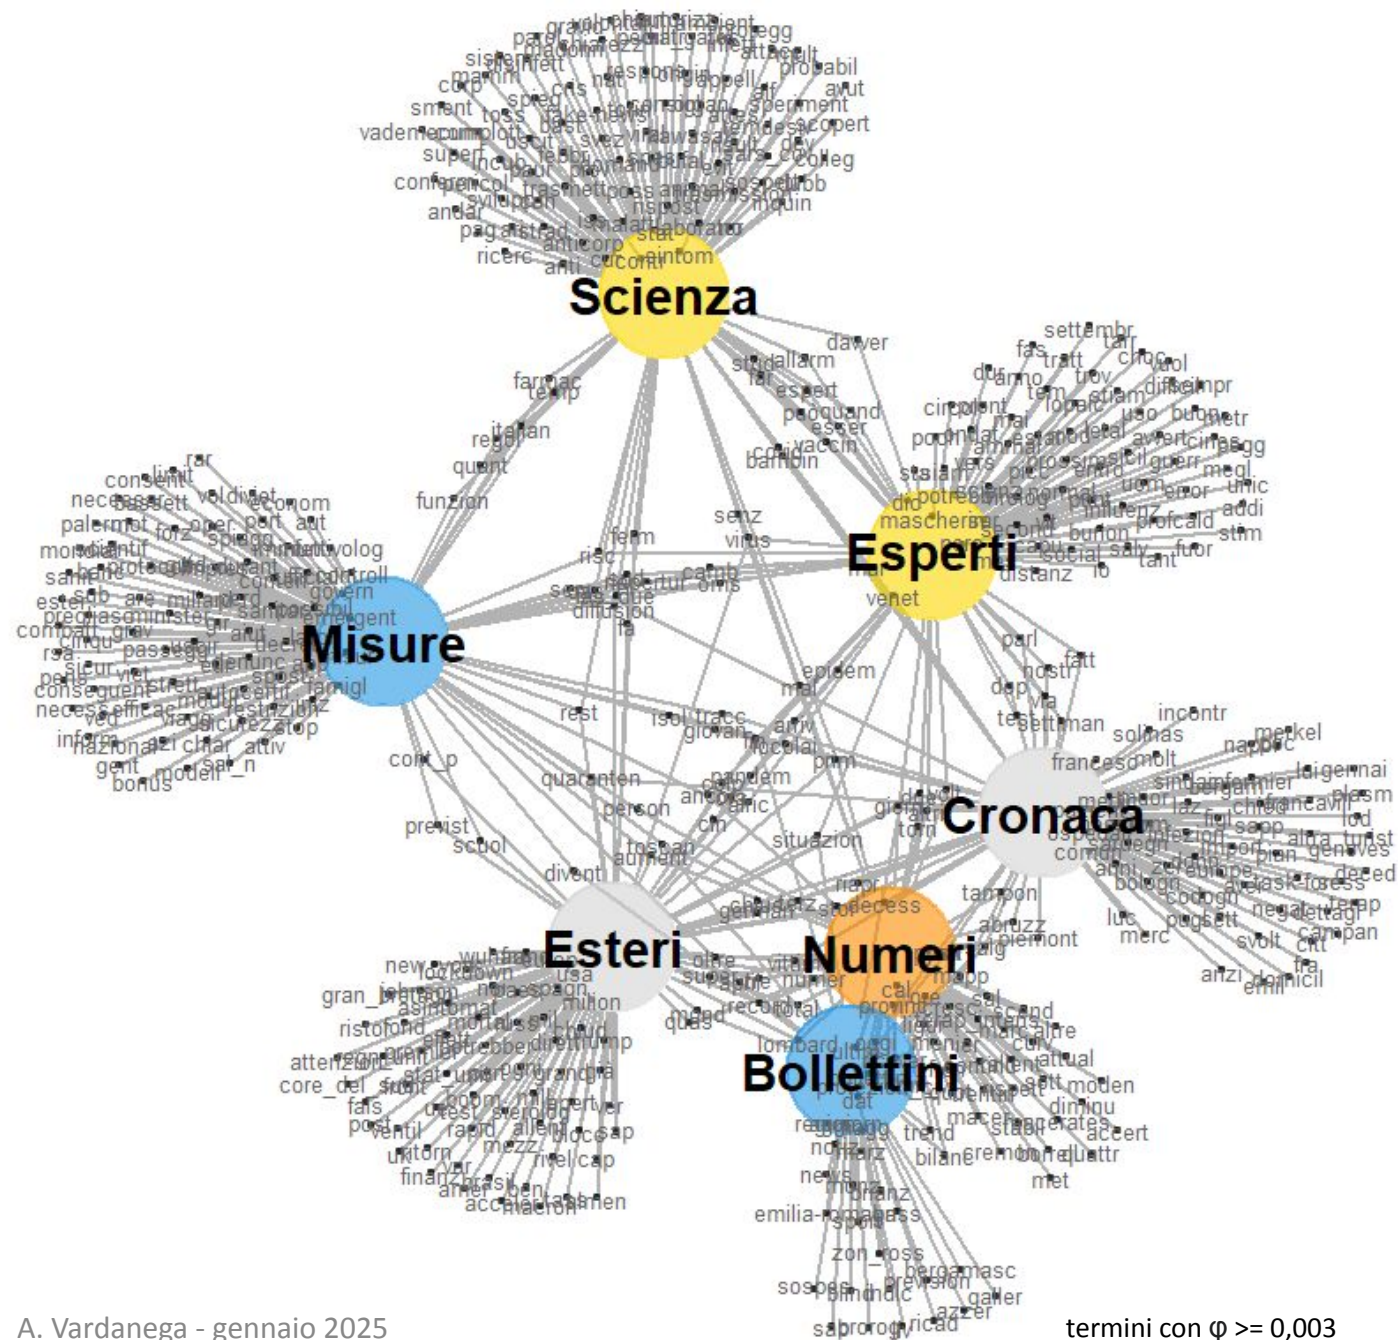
Scienza

Esperti

Misure

Cronaca

Esteri

Numeri

Bollettini

farmac
temp
regol
italian
quant
funzion
fer
senz
virus
risc
camb
oms
diffusion
venet
epidem
mal
rest
isol
tracc
giovan
arriv
social
prim
cont_p
quaranten
person
pandem
previst
scuol
toscan
aument
situazion
divent
tampon
abruzz
piemont
decess
lombard
oggi
trend
bilanc
emilia-romagn
zon_ross
bergamasc
dawer
stud
allarm
espert
bambin
vaccin
settembr
fas
tratt
distanz
parl
fatt
nostr
incontr
merkel
francesc
new
lockdown
usa
gran_bretagn
milion
ristorant
attenzion
core_del_sud
trump
news
dat
sospes
ricad
stat
anticorp
ricerc
probabil
aiut
coll
paes
smart
sistem
conferenc
andar
modell
consent
necess
palerm
mondial
sanit
ester
compar
rsa
paes
conseguent
necess
inform
nazional
gent
bonus
chiar
attiv
merc
luc
anzi
emil
domicil
fra
citt
campan
svolt
negat
genoves
piem
mod
osp
milan
torin
napol
vittim
numer
record
quas
totat
calab
provinc
modell
mar
dimin
accert
cremon
metr
rianzi

A. Vardanega - gennaio 2025

termini con φ >= 0,003